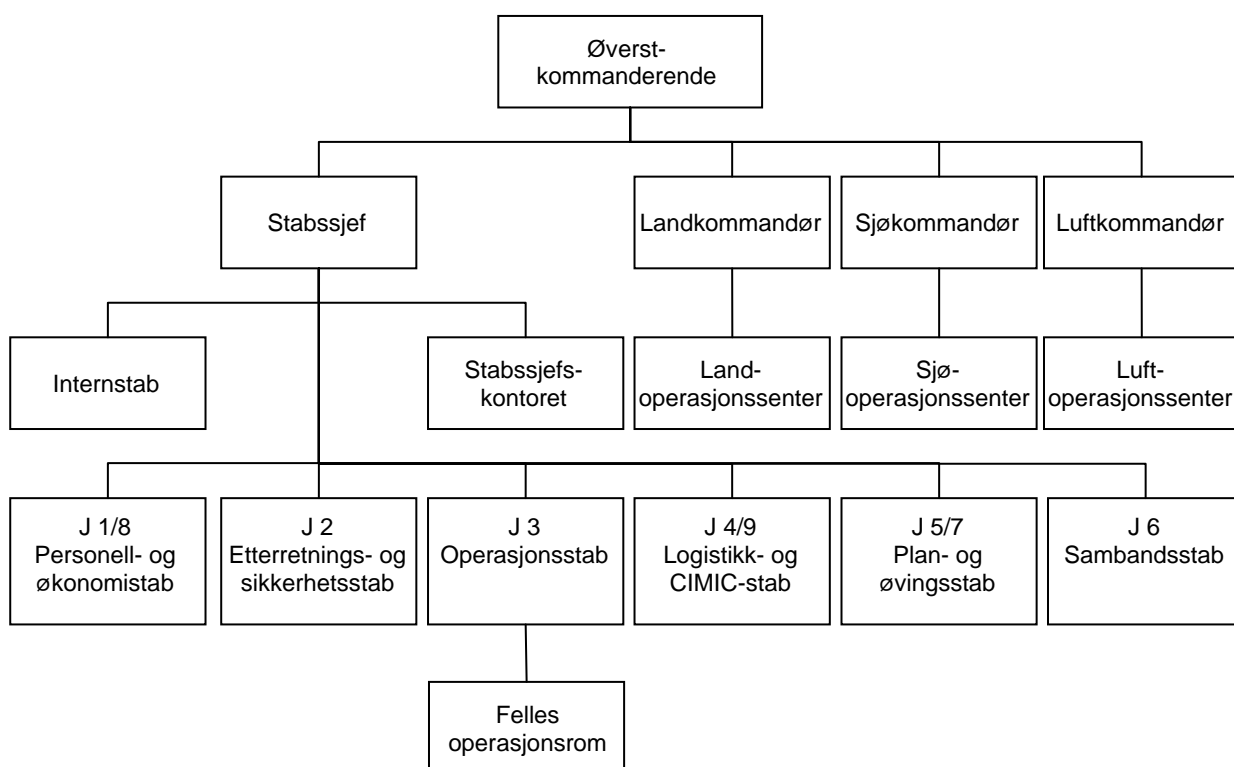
Øverst-kommanderende

Stabssjef

Landkommandør

Sjøkommandør

Luftkommandør

Internstab

Stabssjefs-kontoret

Land-operasjonssenter

Sjø-operasjonssenter

Luft-operasjonssenter

J 1/8
Personell- og økonomistab

J 2
Etterretnings- og sikkerhetsstab

J 3
Operasjonsstab

J 4/9
Logistikk- og CIMIC-stab

J 5/7
Plan- og øvingsstab

J 6
Sambandsstab

Felles operasjonsrom